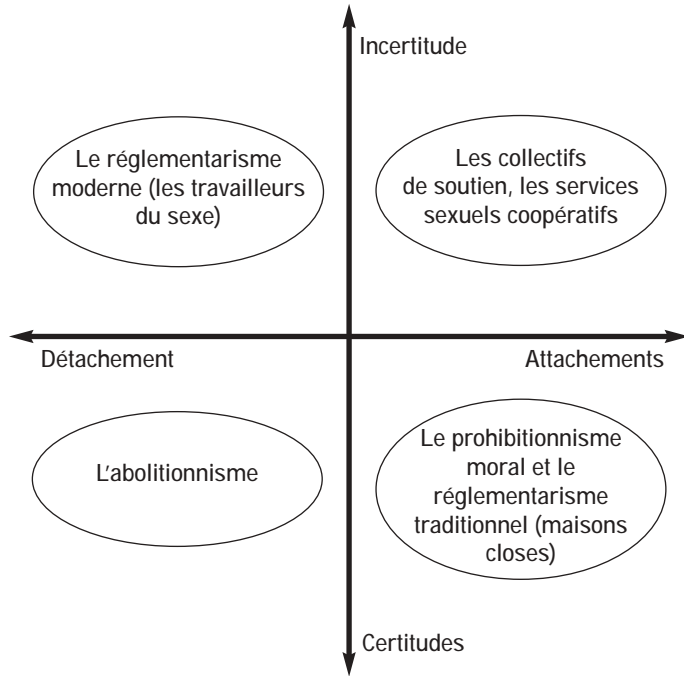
Incertitude

Le réglementarisme moderne (les travailleurs du sexe)

Les collectifs de soutien, les services sexuels coopératifs

Détachement

Attachements

L'abolitionnisme

Le prohibitionnisme moral et le réglementarisme traditionnel (maisons closes)

Certitudes